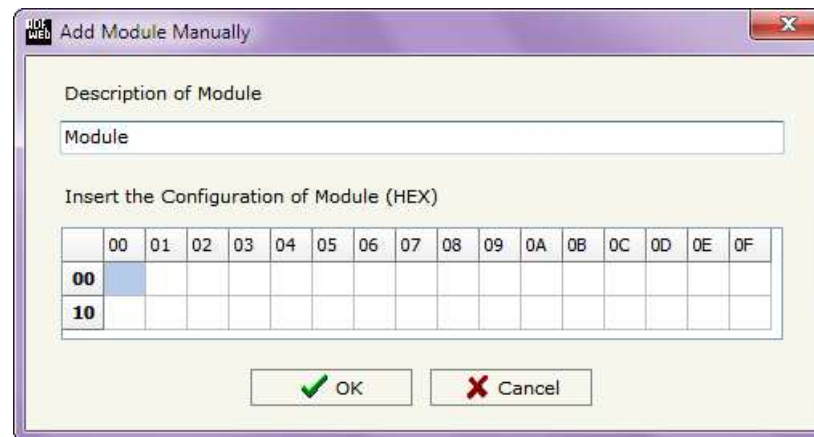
ADF WEB Add Module Manually

Description of Module

Module

Insert the Configuration of Module (HEX)

| | 00 | 01 | 02 | 03 | 04 | 05 | 06 | 07 | 08 | 09 | 0A | 0B | 0C | 0D | 0E | 0F |
|---|---|---|---|---|---|---|---|---|---|---|---|---|---|---|---|---|
| 00 | | | | | | | | | | | | | | | | |
| 10 | | | | | | | | | | | | | | | | |

OK

Cancel